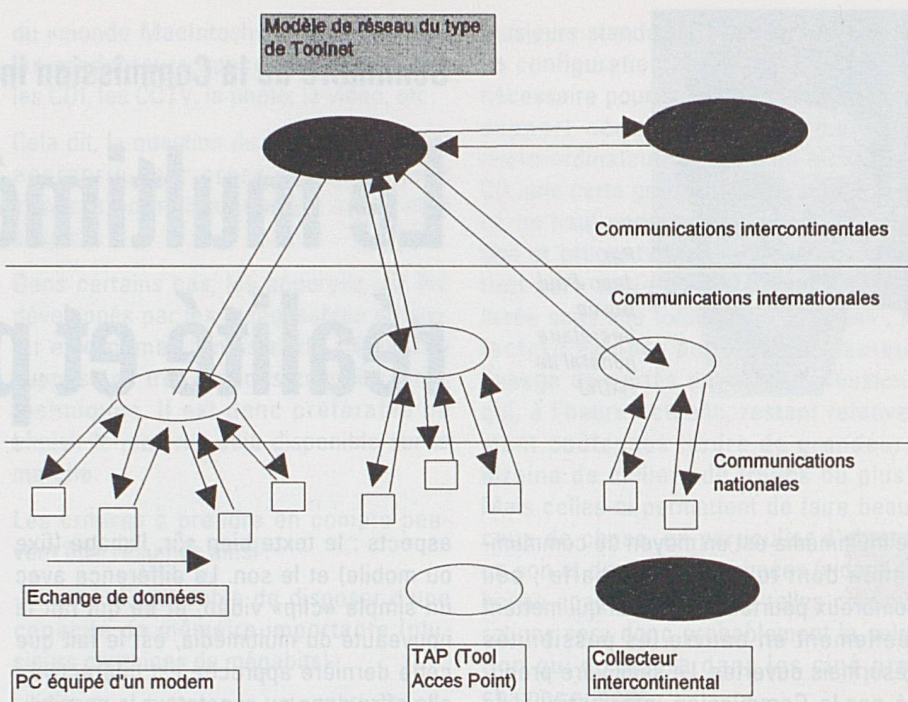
Modèle de réseau du type de Toolnet

Communications intercontinentales

Communications internationales

Communications nationales

Echange de données

PC équipé d'un modem

TAP (Tool Acces Point)

Collecteur intercontinental